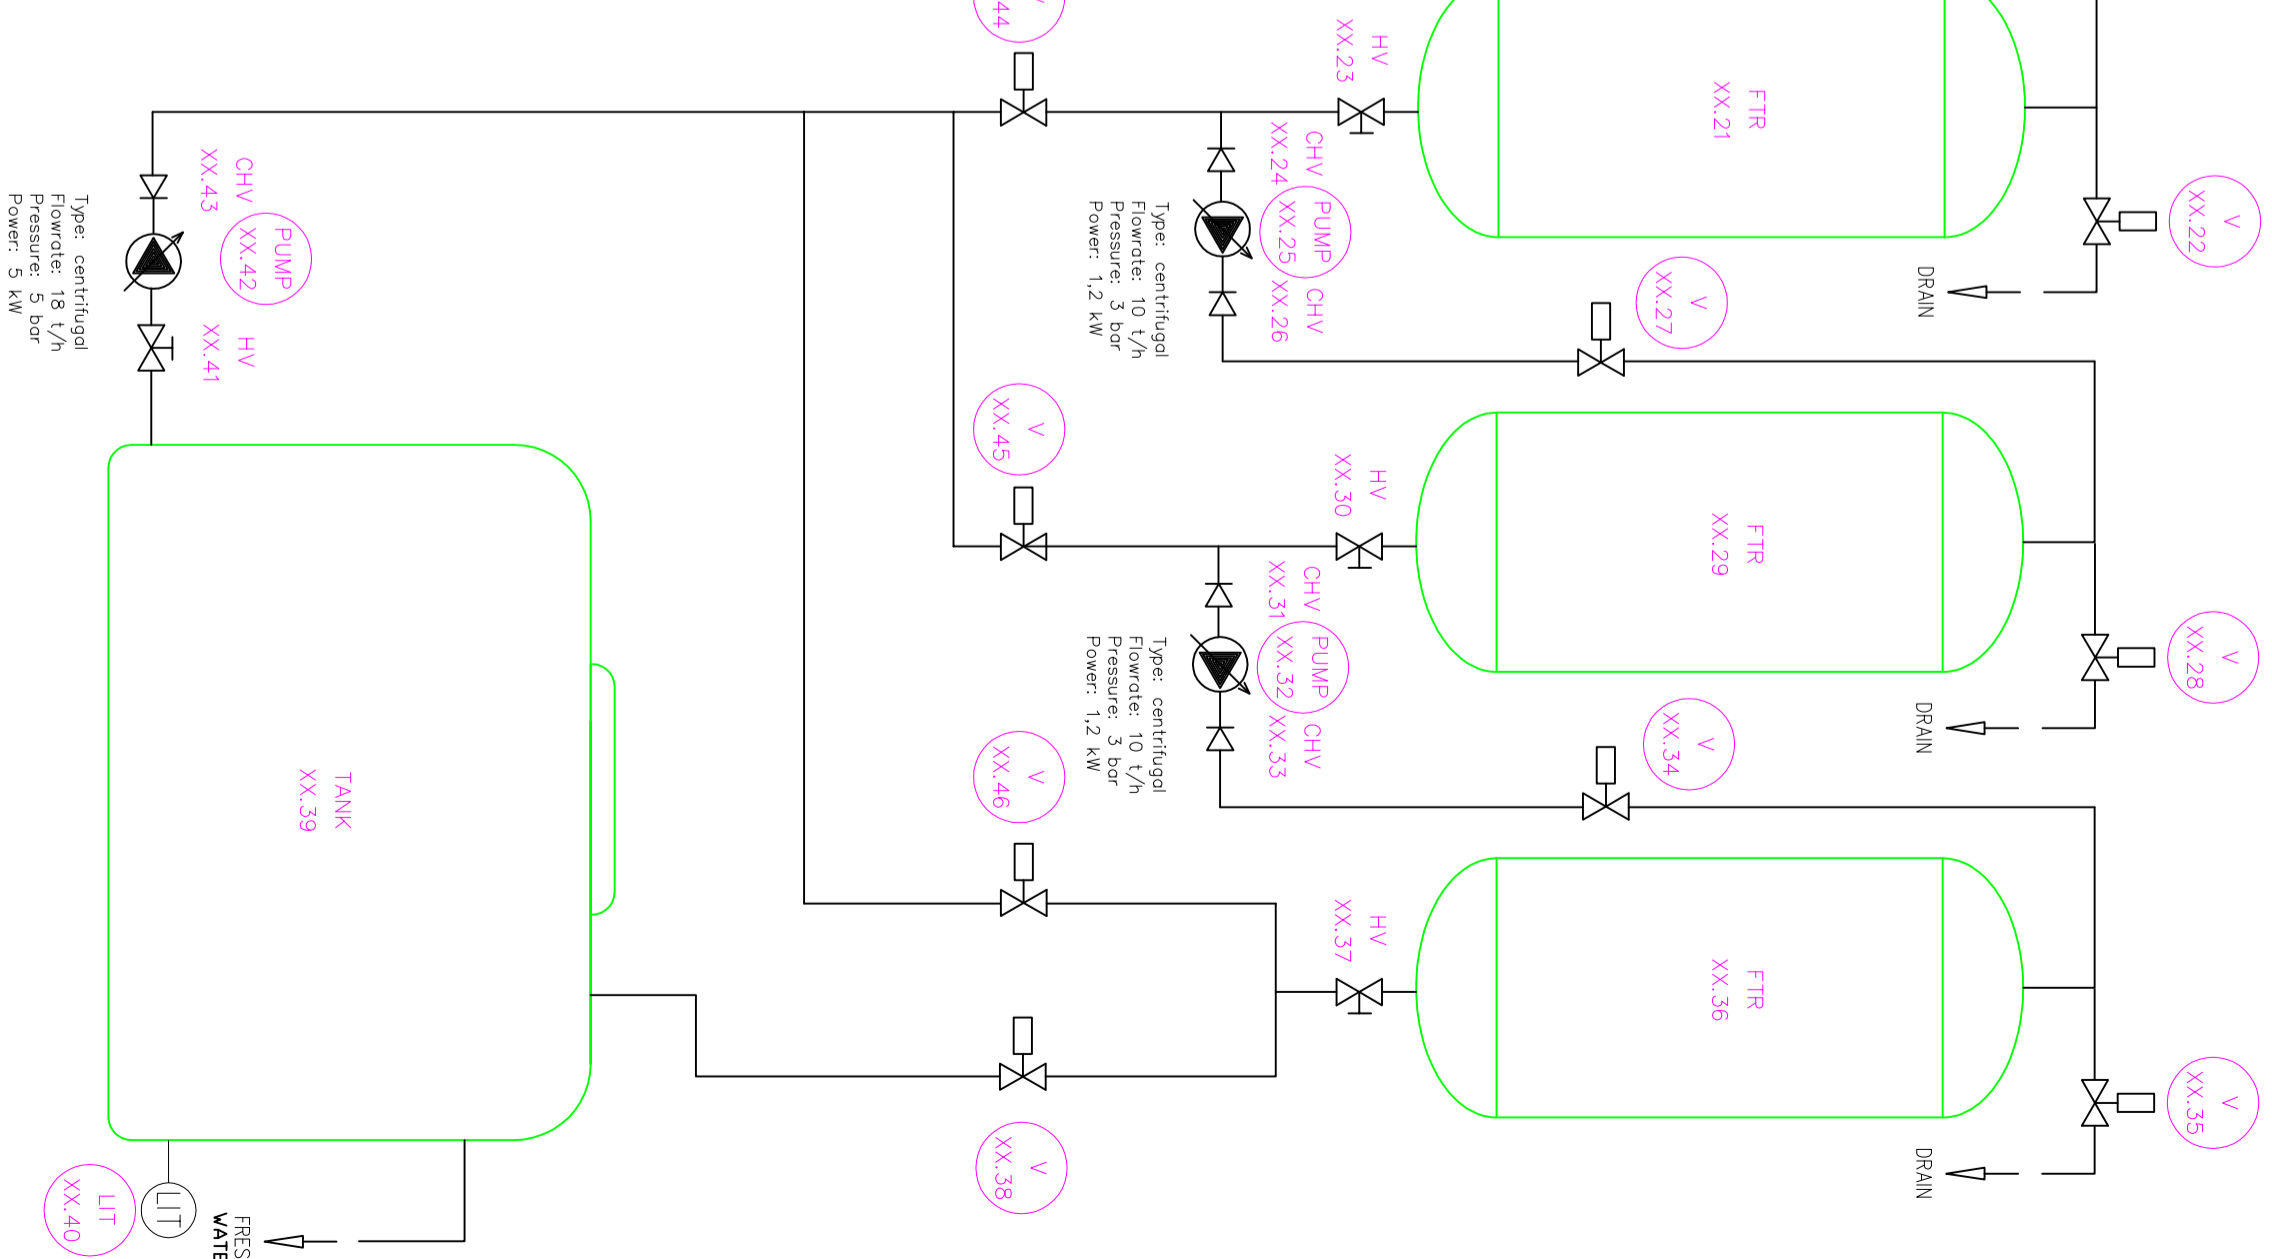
V
XX.44

HV
XX.23

FTR
XX.21

V
XX.22

DRAIN

CHV
XX.43

PUMP
XX.42

HV
XX.41

Type: centrifugal
Flowrate: 18 t/h
Pressure: 5 bar
Power: 5 kW

CHV
XX.24

PUMP
XX.25

CHV
XX.26

Type: centrifugal
Flowrate: 10 t/h
Pressure: 3 bar
Power: 1,2 kW

V
XX.27

V
XX.45

HV
XX.30

FTR
XX.29

V
XX.28

DRAIN

CHV
XX.31

PUMP
XX.32

CHV
XX.33

Type: centrifugal
Flowrate: 10 t/h
Pressure: 3 bar
Power: 1,2 kW

V
XX.34

V
XX.46

TANK
XX.39

HV
XX.37

FTR
XX.36

V
XX.35

DRAIN

V
XX.38

LIT
XX.40

LIT

FRES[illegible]
WATE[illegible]